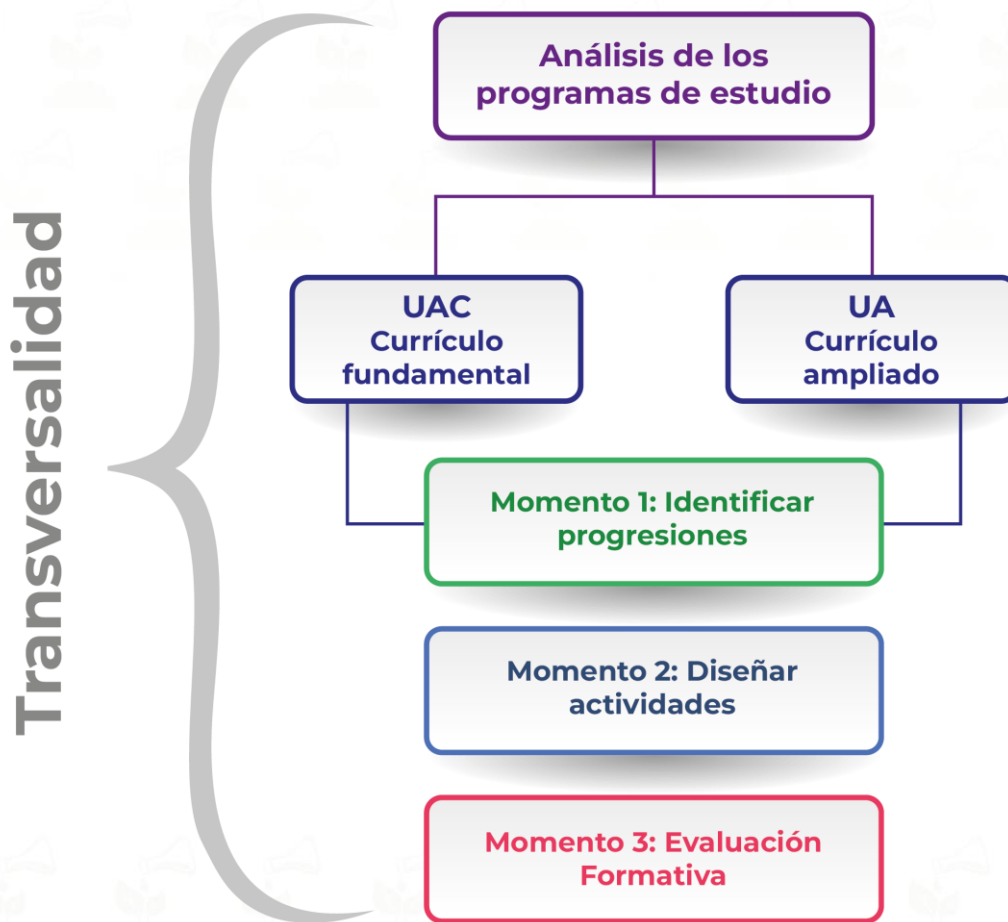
Transversalidad

Análisis de los programas de estudio

UAC
Currículo fundamental

UA
Currículo ampliado

Momento 1: Identificar progresiones

Momento 2: Diseñar actividades

Momento 3: Evaluación Formativa